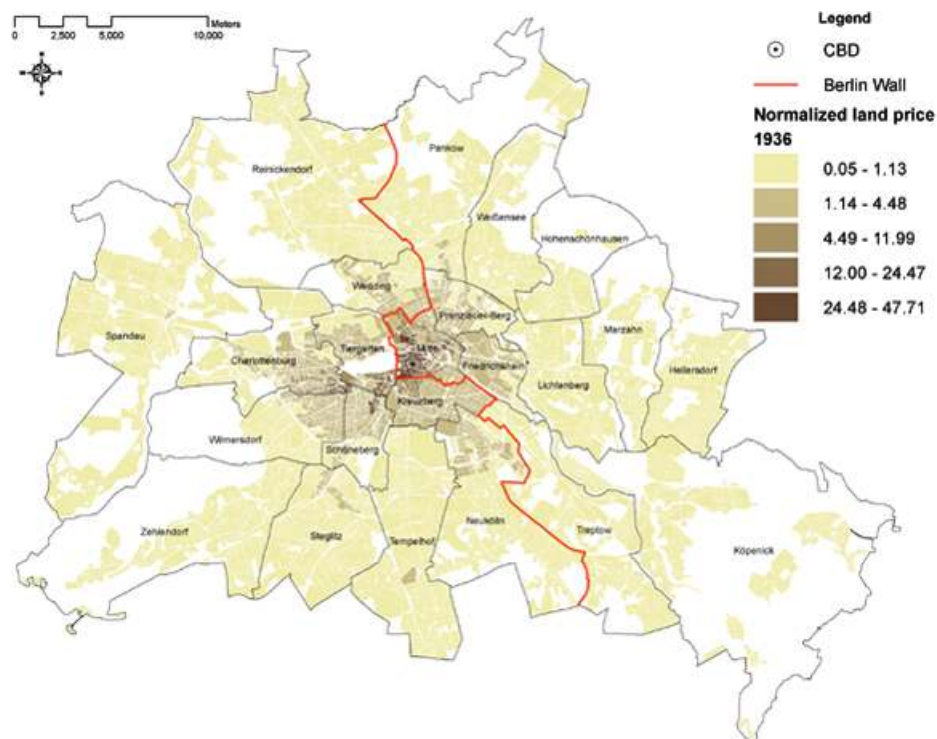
0 2,500 5,000 10,000 Meters

Legend

CBD

Berlin Wall

Normalized land price 1936

0.05 - 1.13

1.14 - 4.48

4.49 - 11.99

12.00 - 24.47

24.48 - 47.71

Reinickendorf

Pankow

Weißensee

Hohenschönhausen

Wedding

Prenzlauer Berg

Spandau

Marzahn

Tiergarten

Mitte

Charlottenburg

Friedrichshain

Hellersdorf

Lichtenberg

Kreuzberg

Wilmersdorf

Schöneberg

Zehlendorf

Steglitz

Tempelhof

Neukölln

Treptow

Köpenick